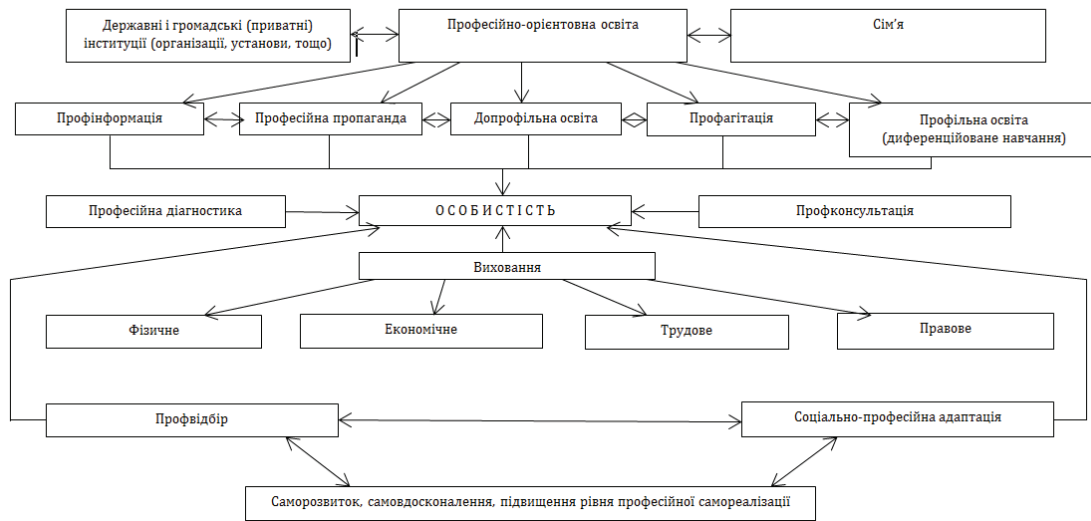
Державні і громадські (приватні) інституції (організації, установи, тощо)

Професійно-орієнтовна освіта

Сім'я

Профінформація

Професійна пропаганда

Допрофільна освіта

Профагітація

Профільна освіта (диференційоване навчання)

Професійна діагностика

О С О Б И С Т І С Т Ь

Профконсультація

Виховання

Фізичне

Економічне

Трудове

Правове

Профвідбір

Соціально-професійна адаптація

Саморозвиток, самовдосконалення, підвищення рівня професійної самореалізації